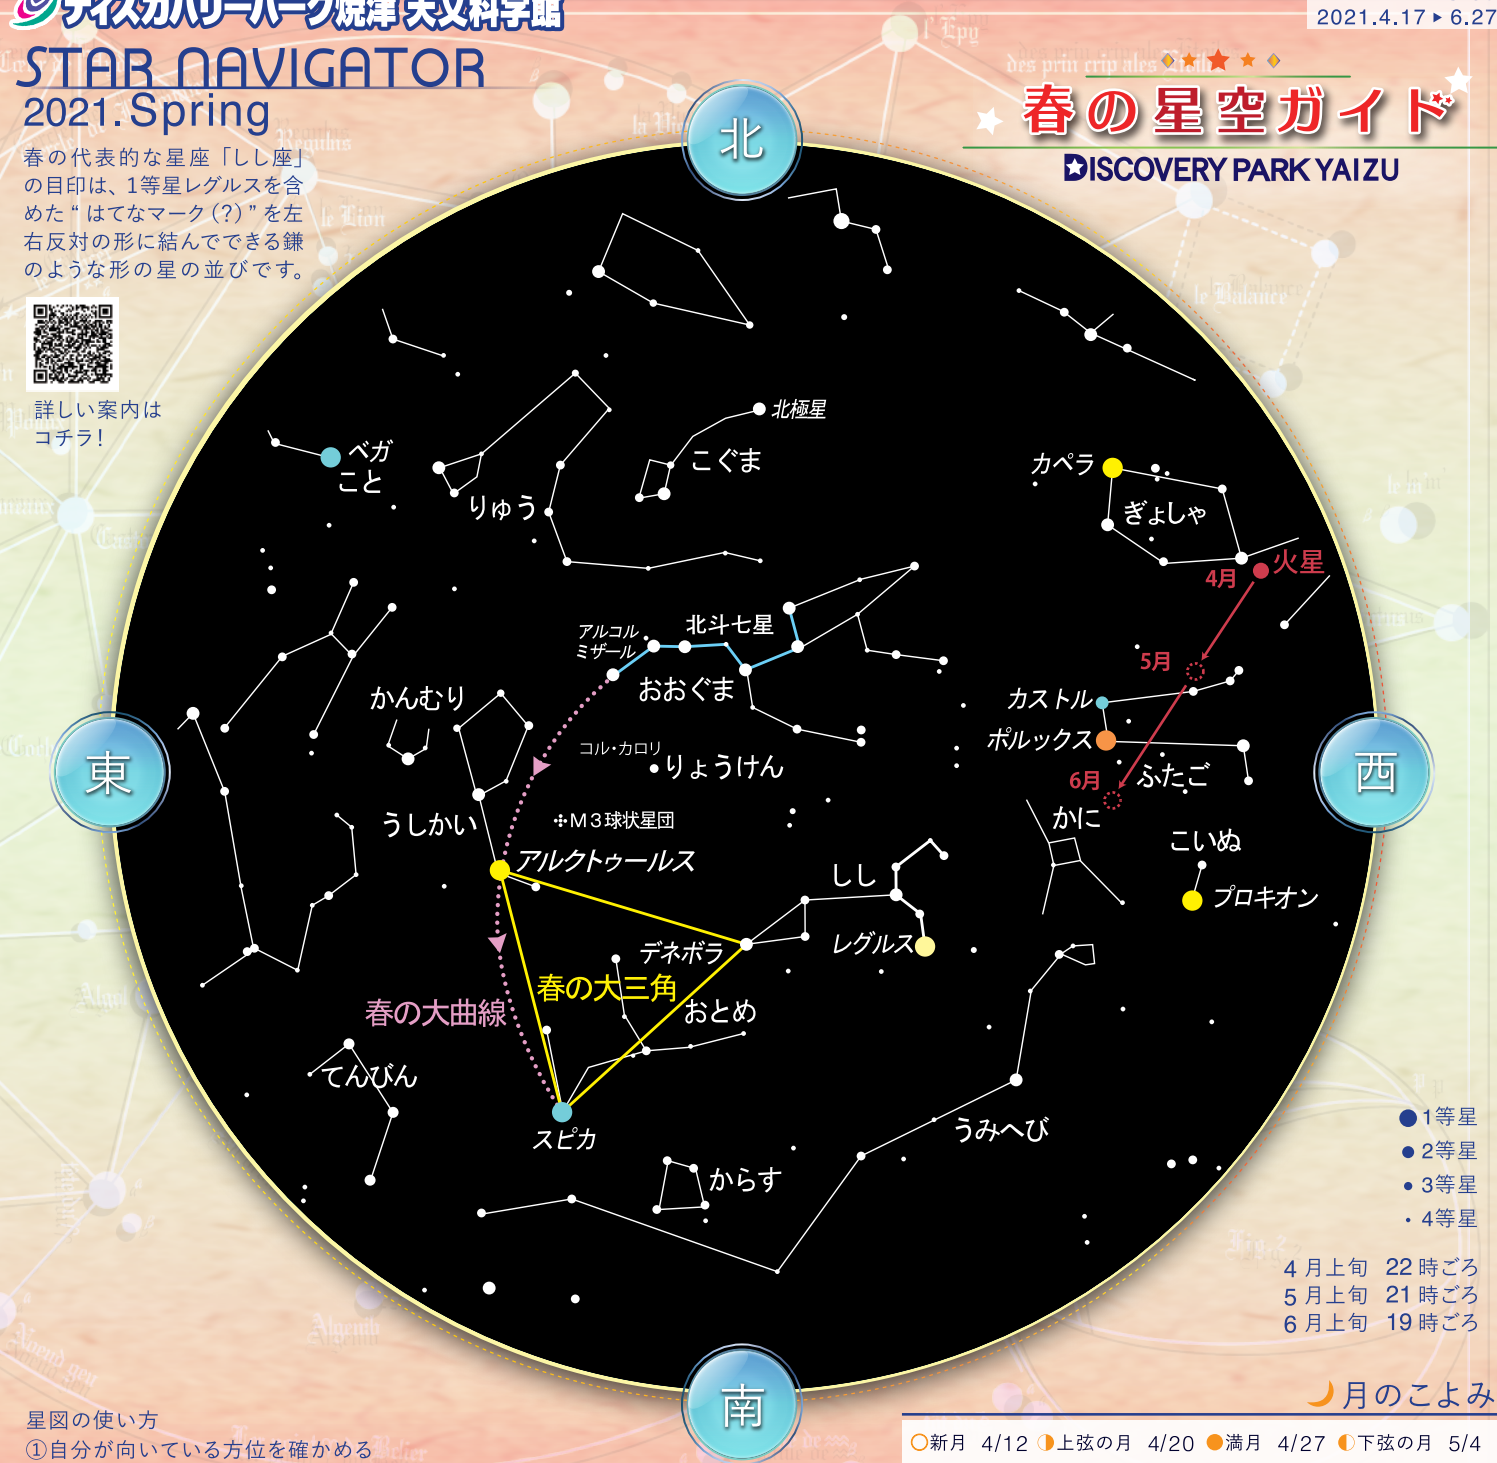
ディスカバリーパーク焼津 天文科学館
STAR NAVIGATOR
2021.Spring

春の代表的な星座「しし座」の目印は、1等星レグルスを含めた“はてなマーク(?)”を左右反対の形に結んでできる鎌のような形の星の並びです。

詳しい案内は コチラ!

2021.4.17 ▸ 6.27

春の星空ガイド
DISCOVERY PARK YAIZU

北
東
西
南

北極星
こぐま
りゅう
ベガ
こと
カペラ
ぎょしゃ
火星
4月
5月
6月
アルコル
ミザール
北斗七星
おおぐま
かんむり
コル・カロリ
りょうけん
カストル
ポルックス
ふたご
かに
こいぬ
プロキオン
うしかい
M3球状星団
アルクトゥールス
しし
レグルス
デネボラ
春の大三角
おとめ
春の大曲線
てんびん
スピカ
うみへび
からす

1等星
2等星
3等星
4等星

4月上旬 22時ごろ
5月上旬 21時ごろ
6月上旬 19時ごろ

月のこよみ
新月 4/12 上弦の月 4/20 満月 4/27 下弦の月 5/4

星図の使い方
①自分が向いている方位を確かめる